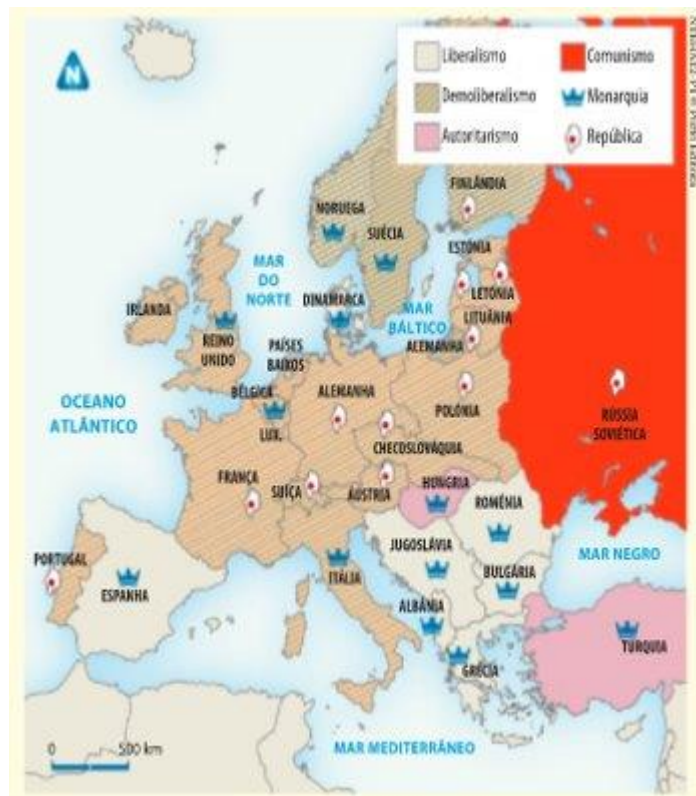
N

Liberalismo
Comunismo
Demoliberalismo
Monarquia
Autoritarismo
República

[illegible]

FINLÂNDIA
NORUEGA
SUÉCIA
ESTÔNIA
MAR DO NORTE
LETÔNIA
IRLANDA
DINAMARCA
MAR BÁLTICO
LITUÂNIA
REINO UNIDO
PAÍSES BAIXOS
ALEMANHA
OCEANO ATLÂNTICO
BÉLGICA
ALEMANHA
POLÔNIA
RÚSSIA SOVIÉTICA
LUX.
CHECOSLOVÁQUIA
FRANÇA
SUÍÇA
ÁUSTRIA
HUNGRIA
ROMÊNIA
PORTUGAL
ESPANHA
JUGOSLÁVIA
MAR NEGRO
ITÁLIA
BULGÁRIA
ALBÂNIA
TURQUIA
GRÉCIA
0
500 km
MAR MEDITERRÂNEO